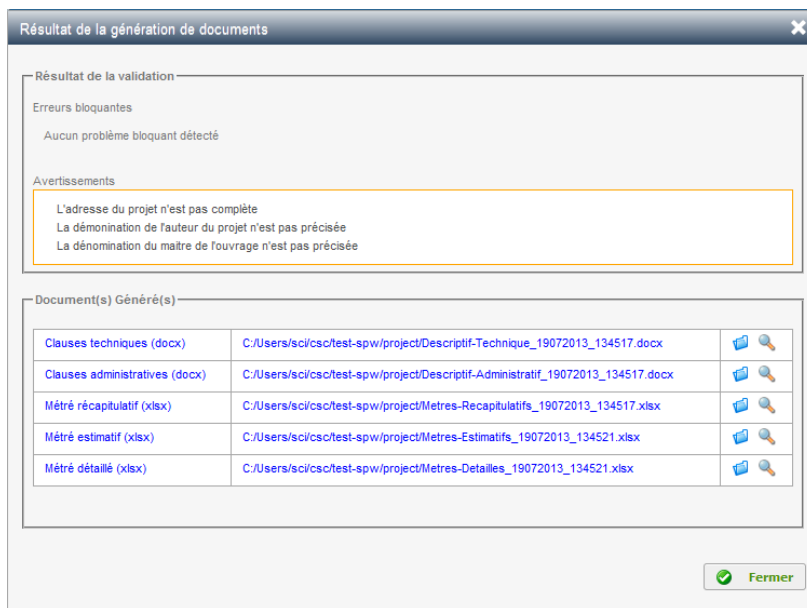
Résultat de la génération de documents

Résultat de la validation

Erreurs bloquantes

Aucun problème bloquant détecté

Avertissements

L'adresse du projet n'est pas complète
La dénomination de l'auteur du projet n'est pas précisée
La dénomination du maitre de l'ouvrage n'est pas précisée

Document(s) Généré(s)

| | | |
|---|---|---|
| Clauses techniques (docx) | C:/Users/sci/csc/test-spw/project/Descriptif-Technique_19072013_134517.docx | |
| Clauses administratives (docx) | C:/Users/sci/csc/test-spw/project/Descriptif-Administratif_19072013_134517.docx | |
| Métré récapitulatif (xlsx) | C:/Users/sci/csc/test-spw/project/Metres-Recapitulatifs_19072013_134517.xlsx | |
| Métré estimatif (xlsx) | C:/Users/sci/csc/test-spw/project/Metres-Estimatifs_19072013_134521.xlsx | |
| Métré détaillé (xlsx) | C:/Users/sci/csc/test-spw/project/Metres-Detailles_19072013_134521.xlsx | |

Fermer